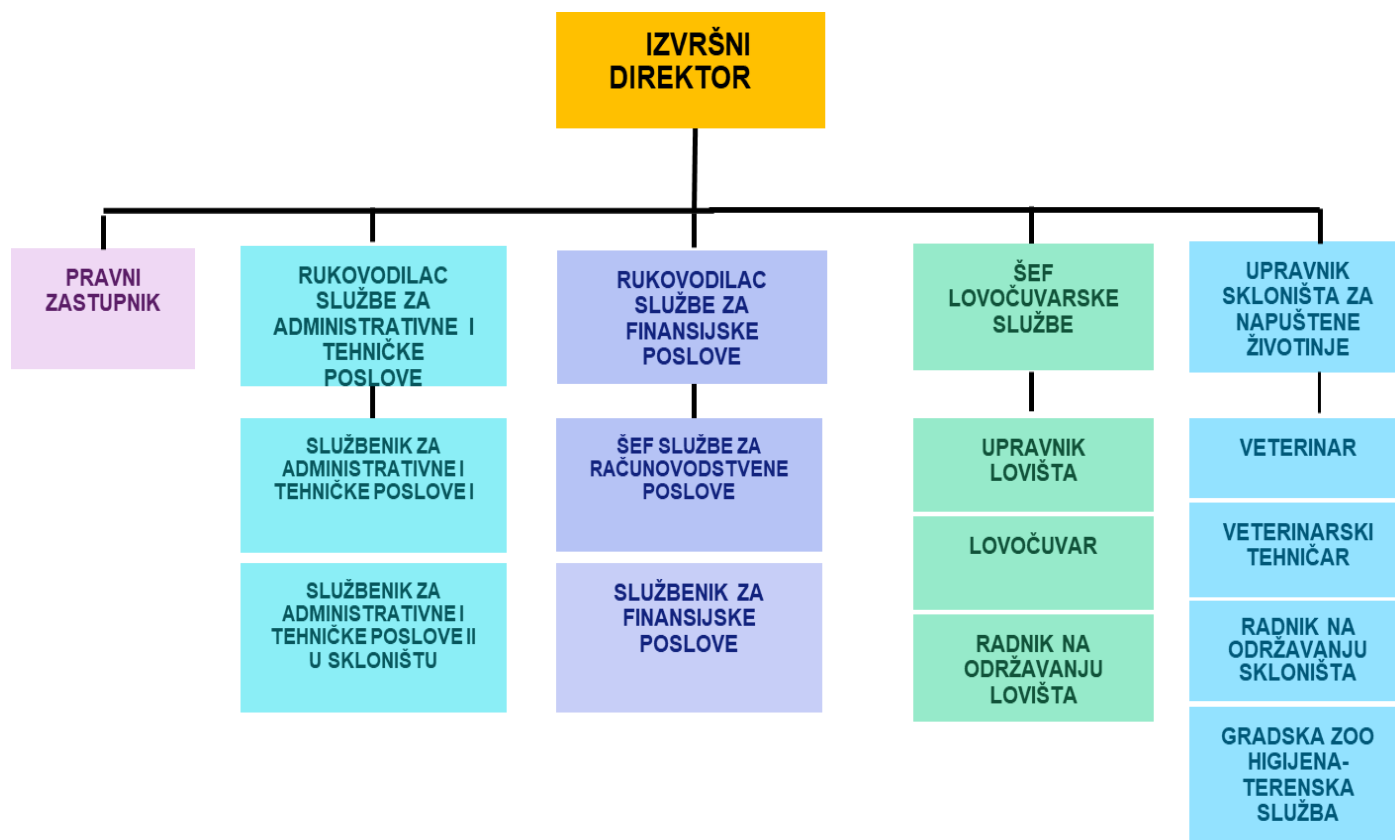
IZVRŠNI DIREKTOR

PRAVNI ZASTUPNIK

RUKOVODILAC SLUŽBE ZA ADMINISTRATIVNE I TEHNIČKE POSLOVE

SLUŽBENIK ZA ADMINISTRATIVNE I TEHNIČKE POSLOVE I

SLUŽBENIK ZA ADMINISTRATIVNE I TEHNIČKE POSLOVE II U SKLONIŠTU

RUKOVODILAC SLUŽBE ZA FINANSIJSKE POSLOVE

ŠEF SLUŽBE ZA RAČUNOVODSTVENE POSLOVE

SLUŽBENIK ZA FINANSIJSKE POSLOVE

ŠEF LOVOČUVARSKE SLUŽBE

UPRAVNIK LOVIŠTA

LOVOČUVAR

RADNIK NA ODRŽAVANJU LOVIŠTA

UPRAVNIK SKLONIŠTA ZA NAPUŠTENE ŽIVOTINJE

VETERINAR

VETERINARSKI TEHNIČAR

RADNIK NA ODRŽAVANJU SKLONIŠTA

GRADSKA ZOO HIGIJENA-TERENSKA SLUŽBA